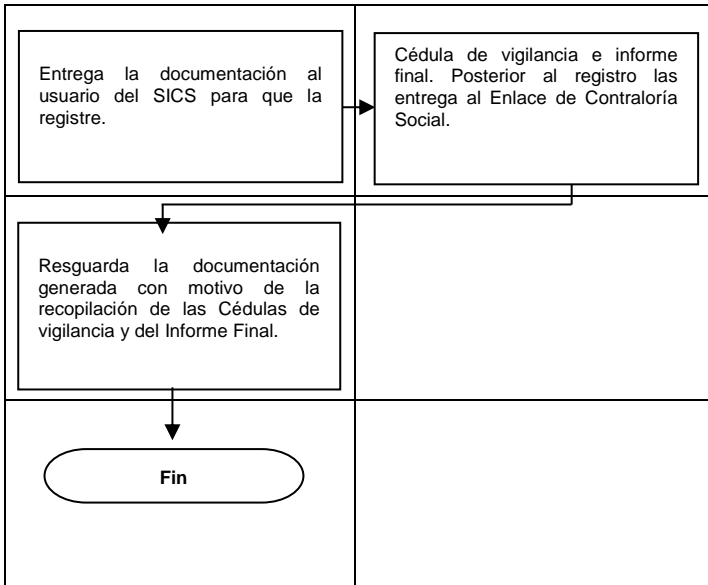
Entrega la documentación al usuario del SICS para que la registre.

Cédula de vigilancia e informe final. Posterior al registro las entrega al Enlace de Contraloría Social.

Resguarda la documentación generada con motivo de la recopilación de las Cédulas de vigilancia y del Informe Final.

Fin